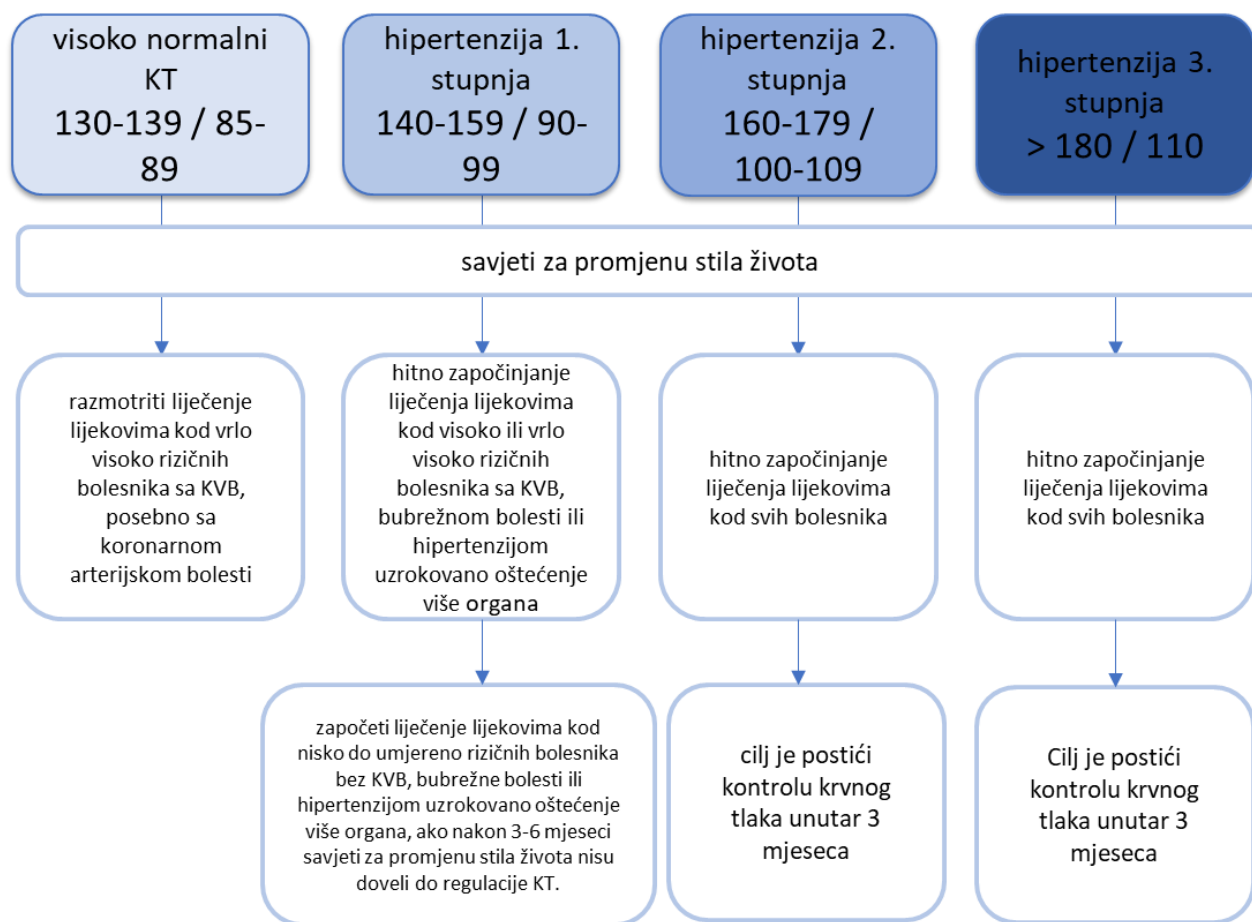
visoko normalni KT
130-139 / 85-89

hipertenzija 1. stupnja
140-159 / 90-99

hipertenzija 2. stupnja
160-179 / 100-109

hipertenzija 3. stupnja
> 180 / 110

savjeti za promjenu stila života

razmotriti liječenje lijekovima kod vrlo visoko rizičnih bolesnika sa KVB, posebno sa koronarnom arterijskom bolesti

hitno započinjanje liječenja lijekovima kod visoko ili vrlo visoko rizičnih bolesnika sa KVB, bubrežnom bolesti ili hipertenzijom uzrokovano oštećenje više organa

hitno započinjanje liječenja lijekovima kod svih bolesnika

hitno započinjanje liječenja lijekovima kod svih bolesnika

započeti liječenje lijekovima kod nisko do umjereno rizičnih bolesnika bez KVB, bubrežne bolesti ili hipertenzijom uzrokovano oštećenje više organa, ako nakon 3-6 mjeseci savjeti za promjenu stila života nisu doveli do regulacije KT.

cilj je postići kontrolu krvnog tlaka unutar 3 mjeseca

Cilj je postići kontrolu krvnog tlaka unutar 3 mjeseca